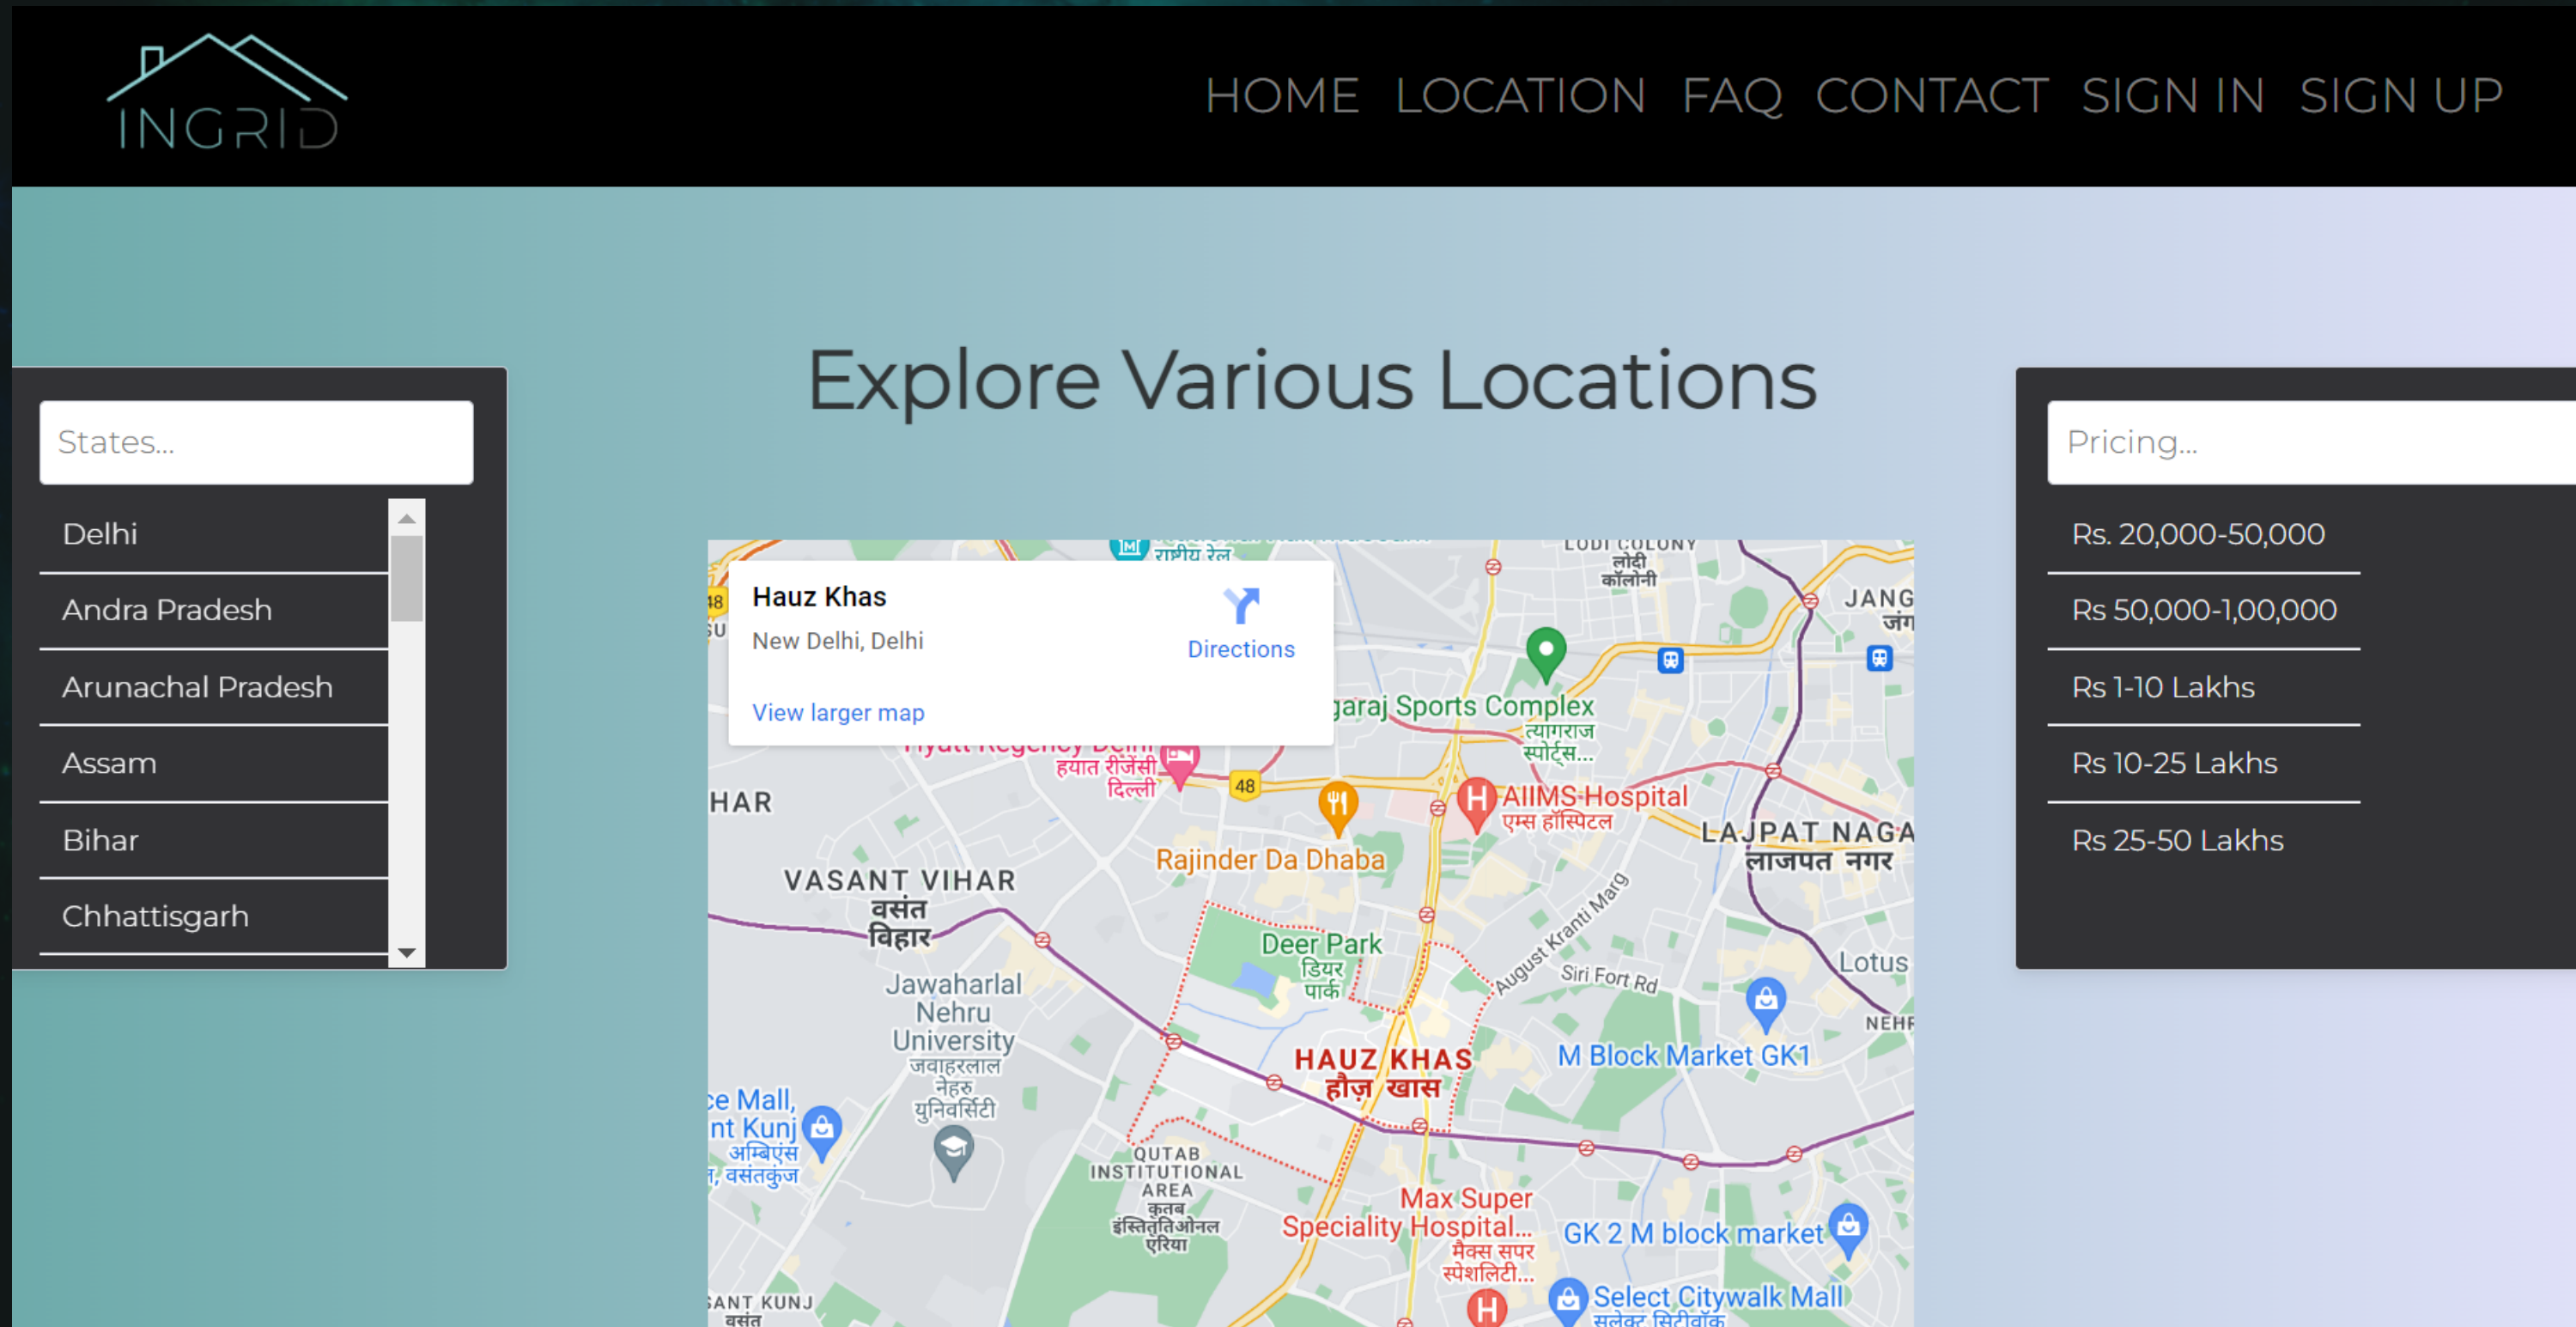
INGRID

HOME LOCATION FAQ CONTACT SIGN IN SIGN UP

Explore Various Locations

States...

Delhi
Andra Pradesh
Arunachal Pradesh
Assam
Bihar
Chhattisgarh

Hauz Khas
New Delhi, Delhi
Directions
View larger map

LODI COLONY
लोदी कॉलोनी
JANG
जंग
garaj Sports Complex
त्यागराज स्पोर्ट्स...
हयात रीजेंसी दिल्ली
48
HAR
AIIMS Hospital
एम्स हॉस्पिटल
LAJPAT NAGA
लाजपत नगर
Rajinder Da Dhaba
VASANT VIHAR
वसंत विहार
Deer Park
डियर पार्क
August Kranti Marg
Siri Fort Rd
Lotus
Jawaharlal Nehru University
जवाहरलाल नेहरु यूनिवर्सिटी
NEHF
HAUZ KHAS
हौज़ खास
M Block Market GK1
ce Mall,
nt Kunj
अम्बिएंस
, वसंतकुंज
QUTAB INSTITUTIONAL AREA
कुतब इंस्टिट्यूशनल एरिया
Max Super Speciality Hospital...
मैक्स सुपर स्पेशलिटी...
GK 2 M block market
ANT KUNJ
वसंत
Select Citywalk Mall
सलेक्ट सिटीवॉक

Pricing...

Rs. 20,000-50,000
Rs 50,000-1,00,000
Rs 1-10 Lakhs
Rs 10-25 Lakhs
Rs 25-50 Lakhs